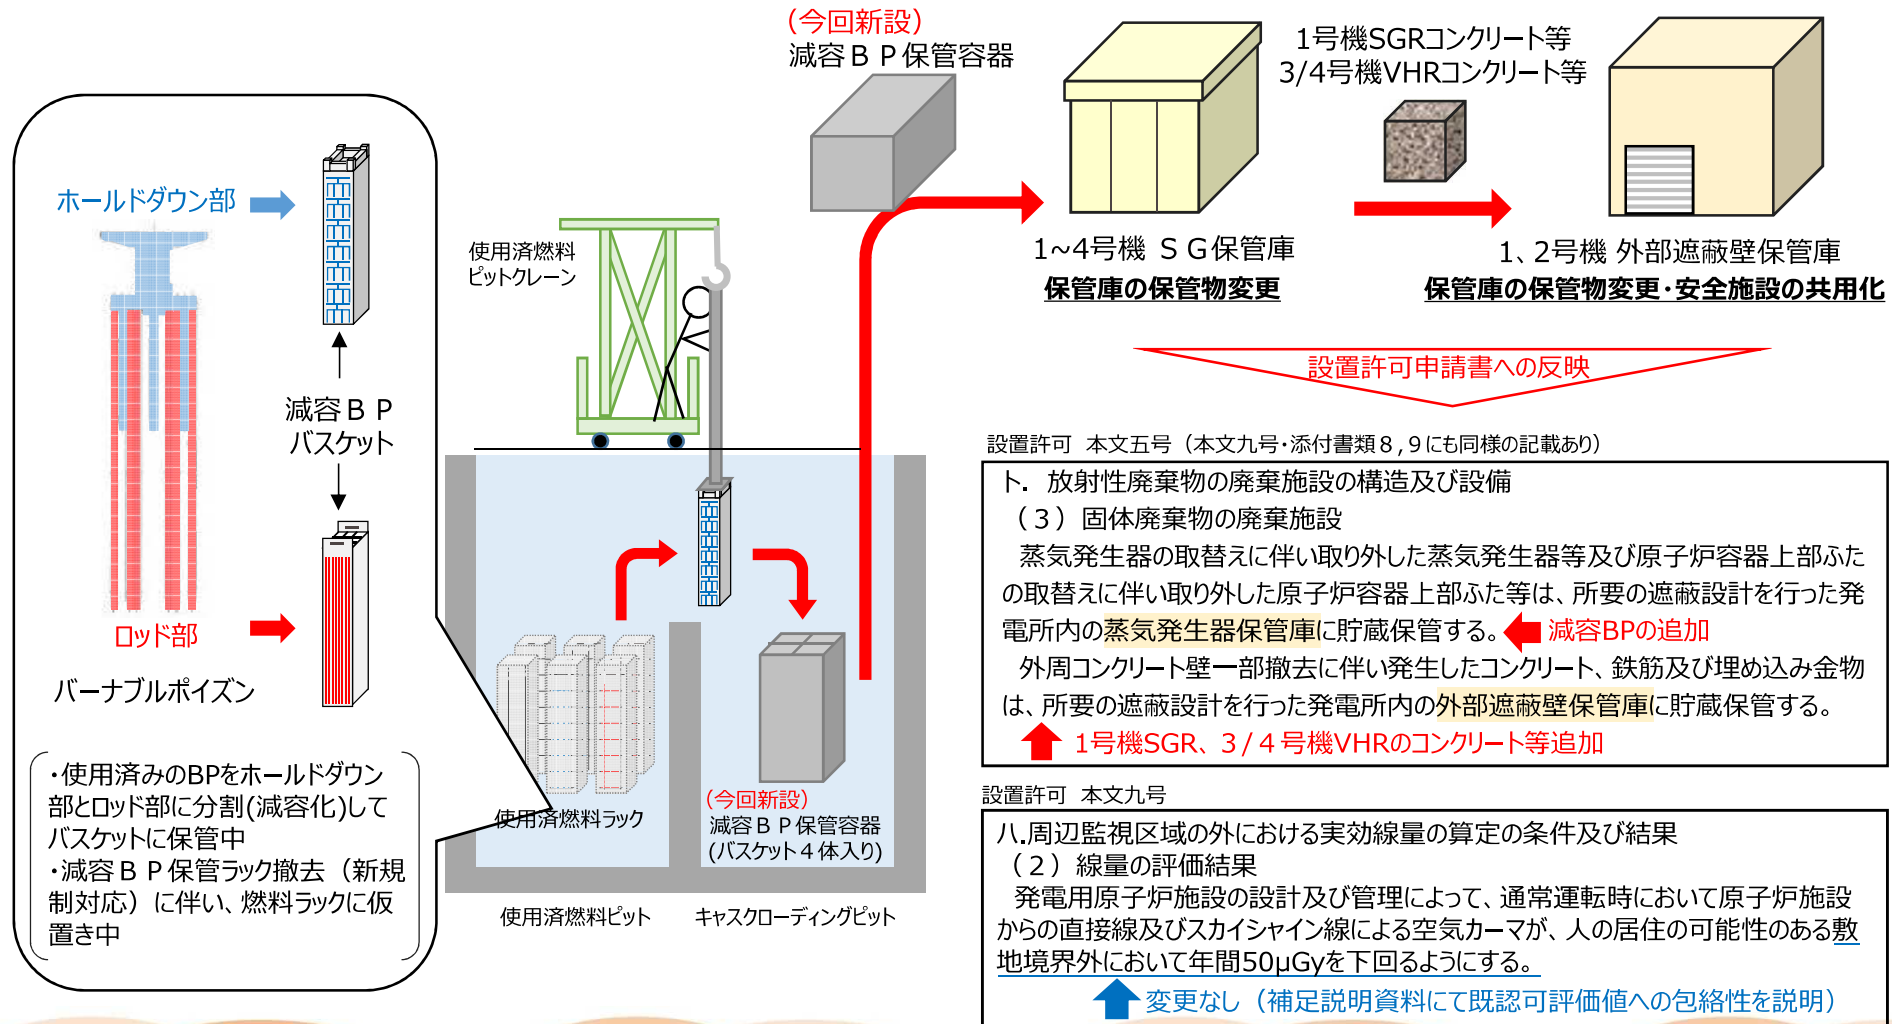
(今回新設)
減容ＢＰ保管容器

1号機SGRコンクリート等
3/4号機VHRコンクリート等

1~4号機 ＳＧ保管庫
保管庫の保管物変更

1、2号機 外部遮蔽壁保管庫
保管庫の保管物変更・安全施設の共用化

設置許可申請書への反映

ホールドダウン部

ロッド部

バーナブルポイズン

減容ＢＰ
バスケット

使用済燃料
ピットクレーン

・使用済みのBPをホールドダウン部とロッド部に分割(減容化)してバスケットに保管中
・減容ＢＰ保管ラック撤去（新規制対応）に伴い、燃料ラックに仮置き中

使用済燃料ラック

(今回新設)
減容ＢＰ保管容器
(バスケット４体入り)

使用済燃料ピット　キャスクローディングピット

設置許可　本文五号（本文九号・添付書類８，９にも同様の記載あり）

ト．放射性廃棄物の廃棄施設の構造及び設備
（３）固体廃棄物の廃棄施設
蒸気発生器の取替えに伴い取り外した蒸気発生器等及び原子炉容器上部ふたの取替えに伴い取り外した原子炉容器上部ふた等は、所要の遮蔽設計を行った発電所内の蒸気発生器保管庫に貯蔵保管する。 減容BPの追加
外周コンクリート壁一部撤去に伴い発生したコンクリート、鉄筋及び埋め込み金物は、所要の遮蔽設計を行った発電所内の外部遮蔽壁保管庫に貯蔵保管する。
1号機SGR、3／4号機VHRのコンクリート等追加

設置許可　本文九号

ハ.周辺監視区域の外における実効線量の算定の条件及び結果
（２）線量の評価結果
発電用原子炉施設の設計及び管理によって、通常運転時において原子炉施設からの直接線及びスカイシャイン線による空気カーマが、人の居住の可能性のある敷地境界外において年間50μGyを下回るようにする。
変更なし（補足説明資料にて既認可評価値への包絡性を説明）